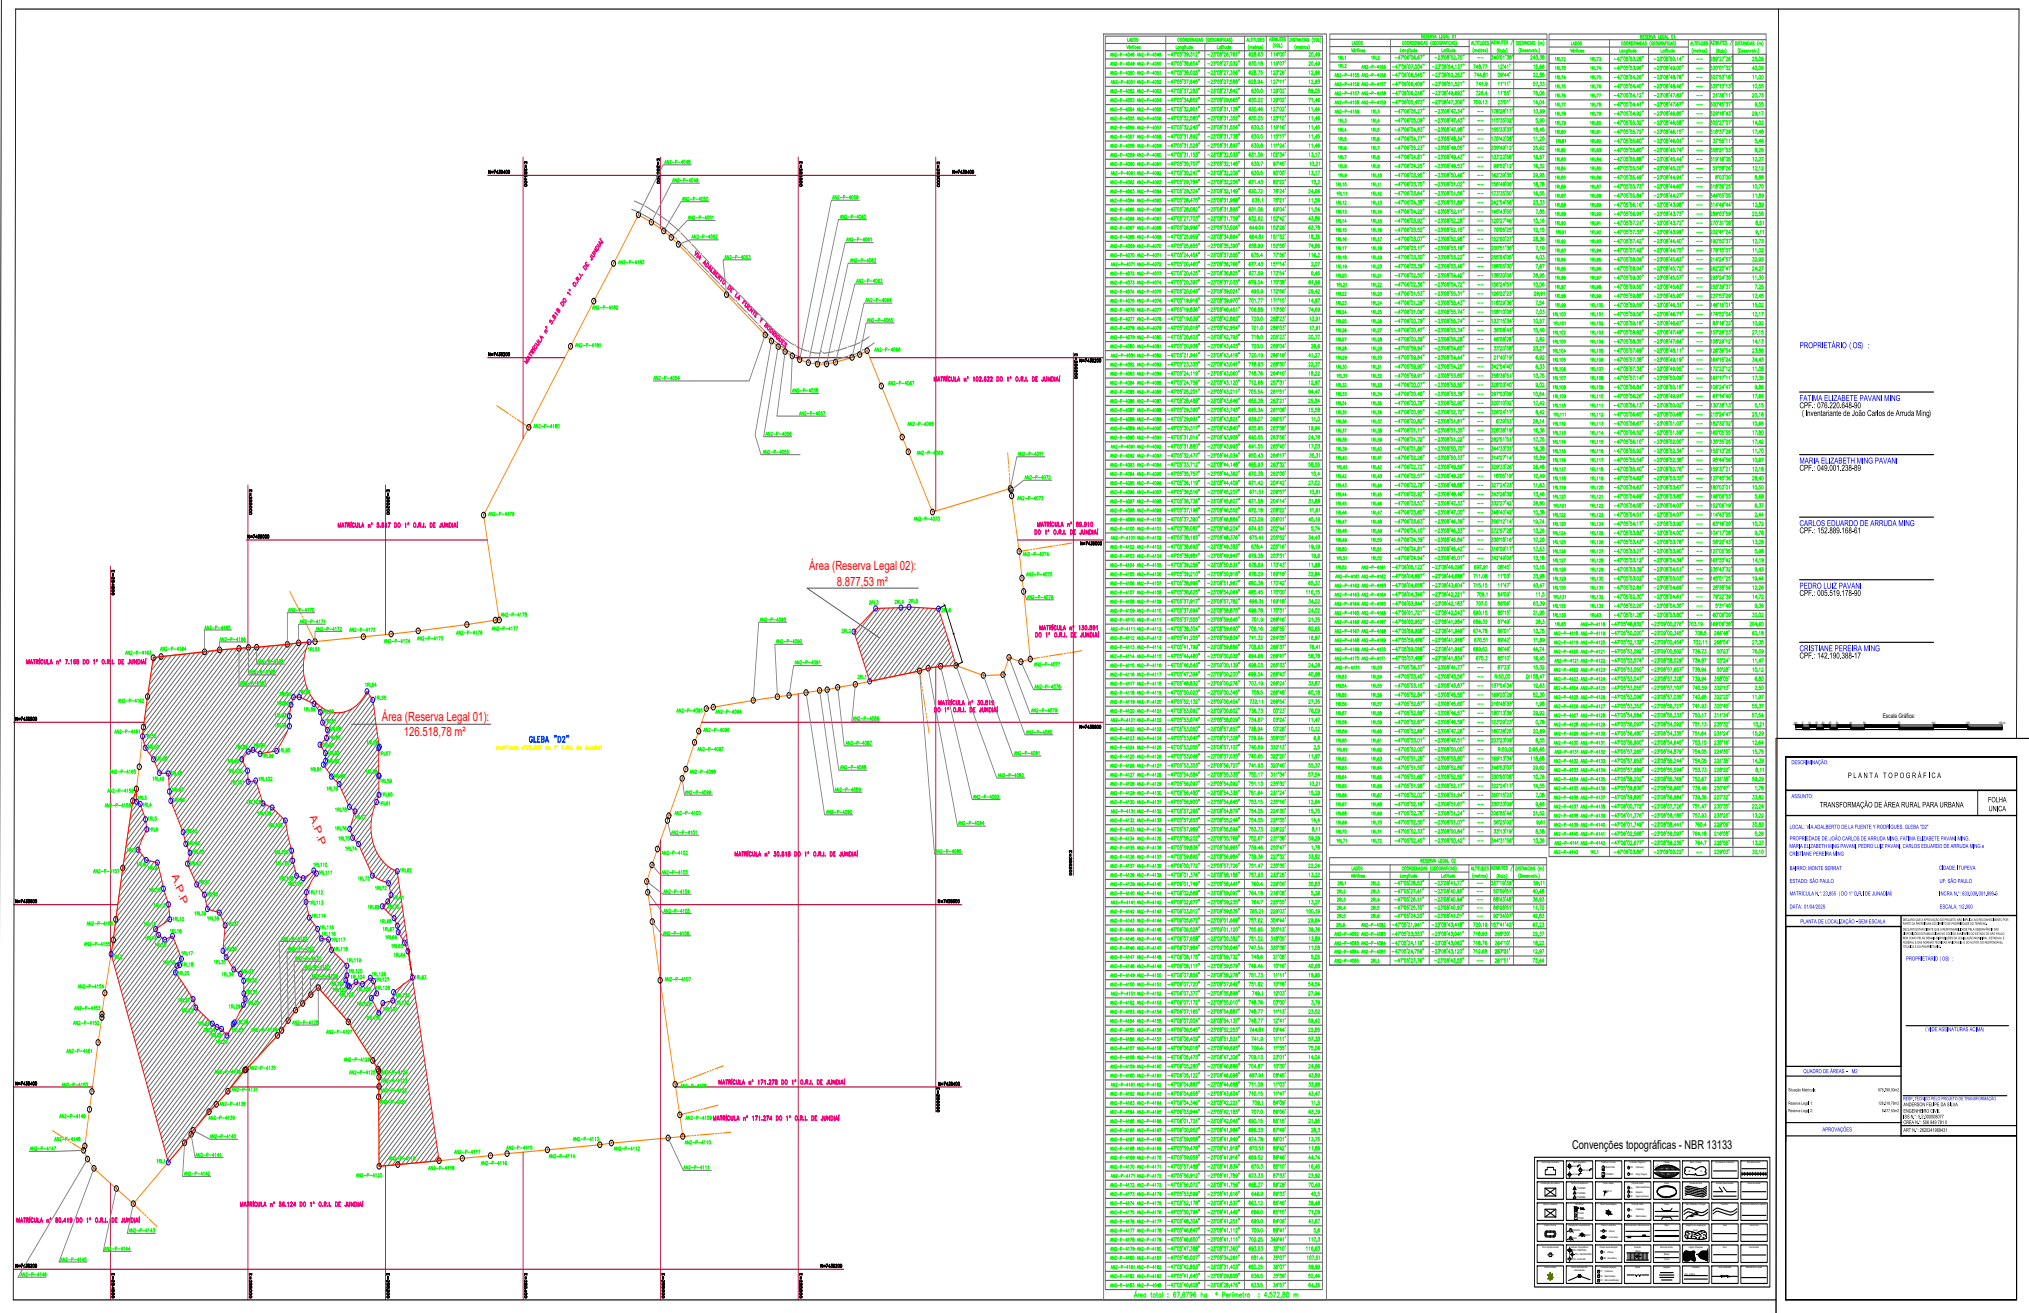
Área (Reserva Legal 02):
8.877,53 m²

Área (Reserva Legal 01):
126.518,78 m²

GLEBA "D2"

APP

APP

APP

MATRÍCULA nº 3.817 DO 1º O.R.I. DE JUNDIAÍ

MATRÍCULA nº 102.522 DO 1º O.R.I. DE JUNDIAÍ

MATRÍCULA nº 7.188 DO 1º O.R.I. DE JUNDIAÍ

MATRÍCULA nº 30.818 DO 1º O.R.I. DE JUNDIAÍ

MATRÍCULA nº 171.278 DO 1º O.R.I. DE JUNDIAÍ

MATRÍCULA nº 171.274 DO 1º O.R.I. DE JUNDIAÍ

MATRÍCULA nº 56.124 DO 1º O.R.I. DE JUNDIAÍ

MATRÍCULA nº 130.891 DO 1º O.R.I. DE JUNDIAÍ

VIA ADALBERTO DE LA FUENTE Y RODRIGUES

Área total : 67,6796 ha • Perímetro : 4.572,80 m

RESERVA LEGAL 01

RESERVA LEGAL 02

Convenções topográficas - NBR 13133

PROPRIETÁRIO ( OS ) :

FATIMA ELIZABETE PAVANI MING
CPF.: 076.220.648-90
( Inventariante de João Carlos de Arruda Ming)

MARIA ELIZABETH MING PAVANI
CPF.: 049.001.238-89

CARLOS EDUARDO DE ARRUDA MING
CPF.: 152.889.168-61

PEDRO LUIZ PAVANI
CPF.: 005.519.178-90

CRISTIANE PEREIRA MING
CPF.: 142.190.388-17

Escala Gráfica

PLANTA TOPOGRÁFICA

ASSUNTO:
TRANSFORMAÇÃO DE ÁREA RURAL PARA URBANA

FOLHA ÚNICA

BAIRRO: MONTE SERRAT
ESTADO: SÃO PAULO
CIDADE: ITUPEVA
UF: SÃO PAULO
ESCALA: 1/2.000

PLANTA DE LOCALIZAÇÃO - SEM ESCALA

PROPRIETÁRIO ( OS )

QUADRO DE ÁREAS - M2

APROVAÇÕES